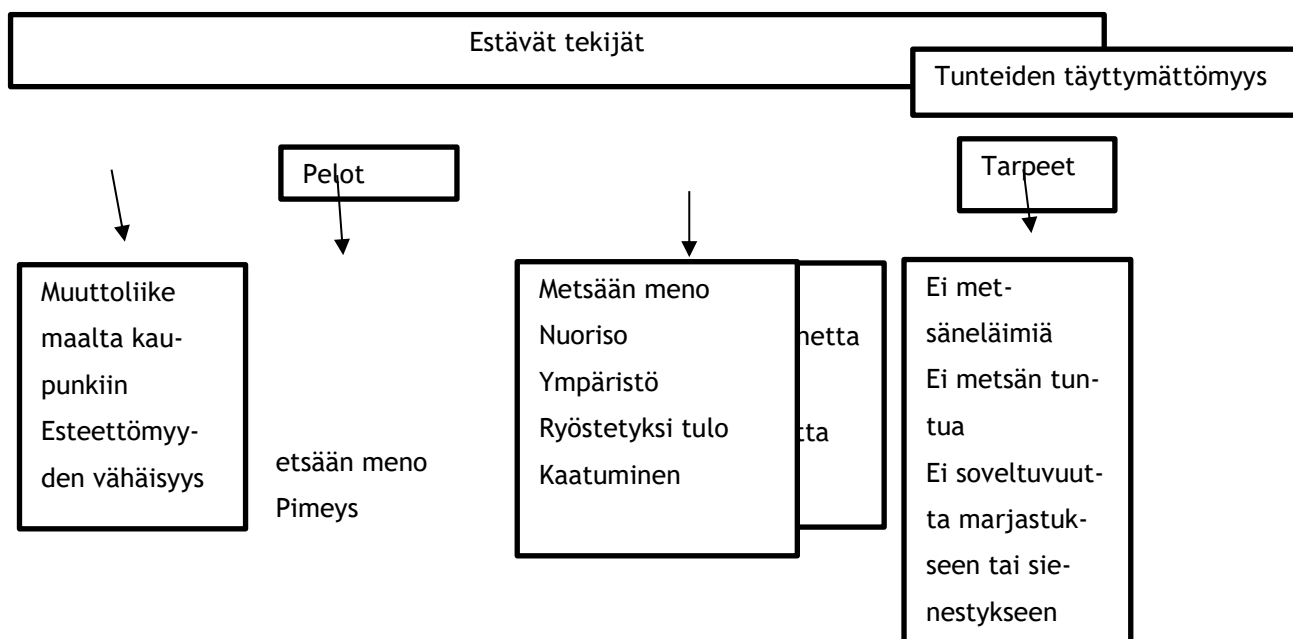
Estävät tekijät

Tunteiden täyttymättömyys

Pelot

Tarpeet

Muuttoliike maalta kaupunkiin
Esteettömyyden vähäisyys

etsään meno
Pimeys

Metsään meno
Nuoriso
Ympäristö
Ryöstetyksi tulo
Kaatuminen

netta

tta

Ei metsäneläimiä
Ei metsän tuntua
Ei soveltuvuutta marjastukseen tai sienestykseen